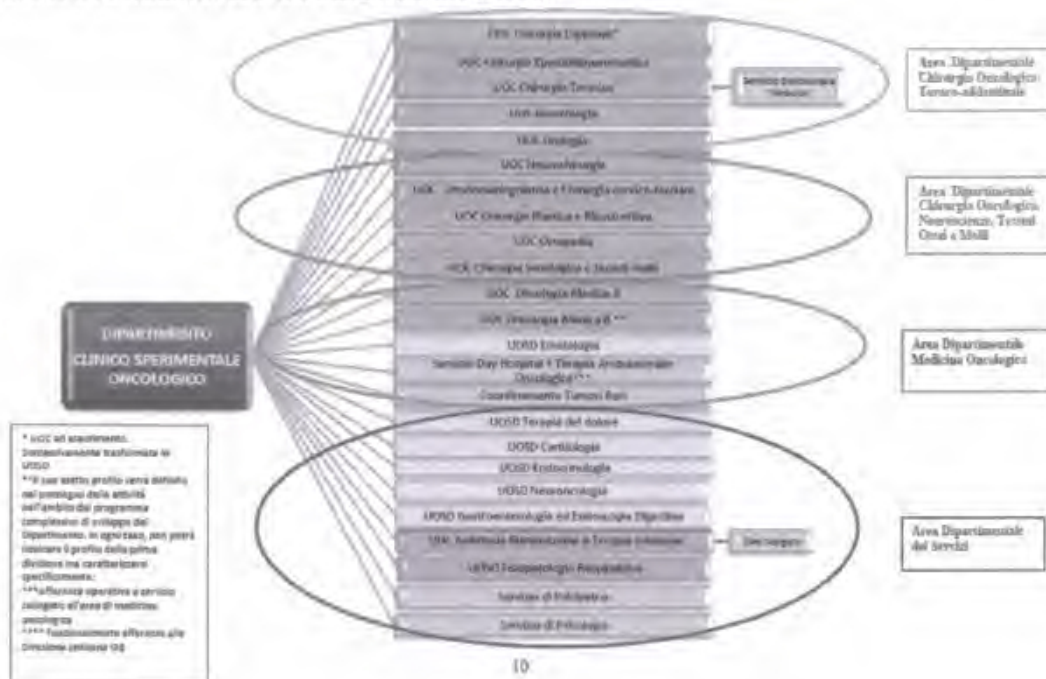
UOS Chirurgia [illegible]*

UOC Chirurgia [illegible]

UOC Chirurgia Toracica

Servizio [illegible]

UOS Anestesiologia

UOC Urologia

UOC Neurochirurgia

UOC Otorinolaringoiatria e Chirurgia cervico-facciale

UOC Chirurgia Plastica e Ricostruttiva

UOC Ortopedia

UOC Chirurgia Oncologica e Tessuti Molli

UOC Oncologia Medica B

UOC Oncologia Medica A ***

UOSD Ematologia

Servizio Day Hospital e Terapia Ambulatoriale Oncologica***

Coordinamento Tumori Rari

UOSD Terapia del dolore

UOSD Cardiologia

UOSD Endocrinologia

UOSD Neuroncologia

UOSD Gastroenterologia ed Endoscopia Digestiva

UOC Anestesia Rianimazione e Terapia Intensiva

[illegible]

UOSD Psicopatologia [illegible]

Servizio di Psicologia

Servizio di Psicologia

Area Dipartimentale Chirurgia Oncologica Toraco-addominale

Area Dipartimentale Chirurgia Oncologica Neuroscienze, Testa-Collo e Molli

Area Dipartimentale Medicina Oncologica

Area Dipartimentale dei Servizi

DIPARTIMENTO CLINICO SPERIMENTALE ONCOLOGICO

* UOC ad esaurimento. Successivamente trasformata in UOSD
** Il suo esatto profilo verrà definito nel prosieguo delle attività nell'ambito del programma complessivo di sviluppo del Dipartimento. In ogni caso, non potrà lasciare il profilo della prima divisione ma caratterizzarsi specificamente.
***afferenza operativa a servizio collegato all'area di medicina oncologica
**** funzionalmente afferente alla Direzione Sanitaria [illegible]

10